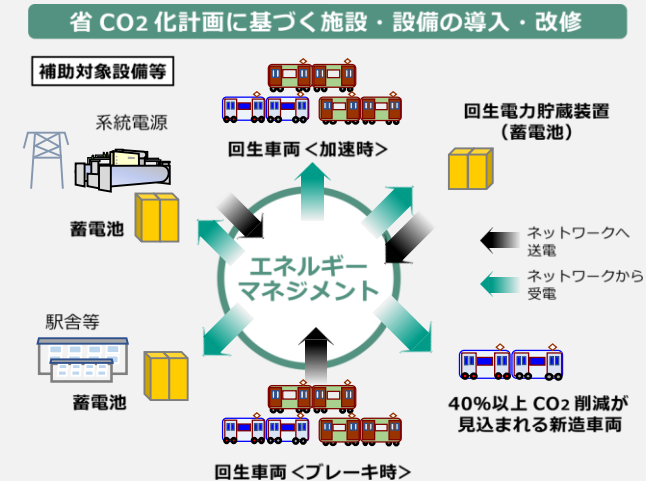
省 $CO_2$ 化計画に基づく施設・設備の導入・改修

補助対象設備等

系統電源

蓄電池

駅舎等

蓄電池

回生車両＜加速時＞

回生電力貯蔵装置
（蓄電池）

エネルギー
マネジメント

ネットワークへ
送電

ネットワークから
受電

40%以上 $CO_2$ 削減が
見込まれる新造車両

回生車両＜ブレーキ時＞